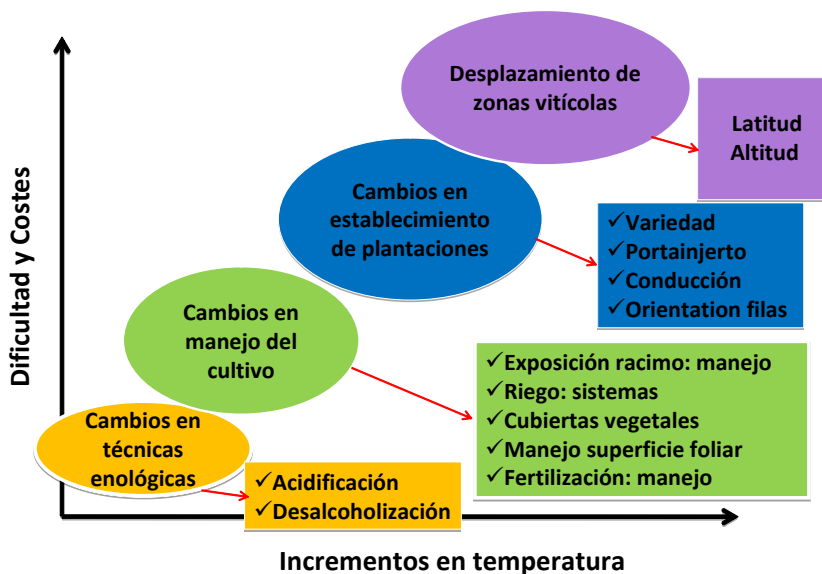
Desplazamiento de zonas vitícolas

Latitud
Altitud

Cambios en establecimiento de plantaciones

✓Variedad
✓Portainjerto
✓Conducción
✓Orientation filas

Cambios en manejo del cultivo

✓Exposición racimo: manejo
✓Riego: sistemas
✓Cubiertas vegetales
✓Manejo superficie foliar
✓Fertilización: manejo

Cambios en técnicas enológicas

✓Acidificación
✓Desalcoholización

Dificultad y Costes

Incrementos en temperatura